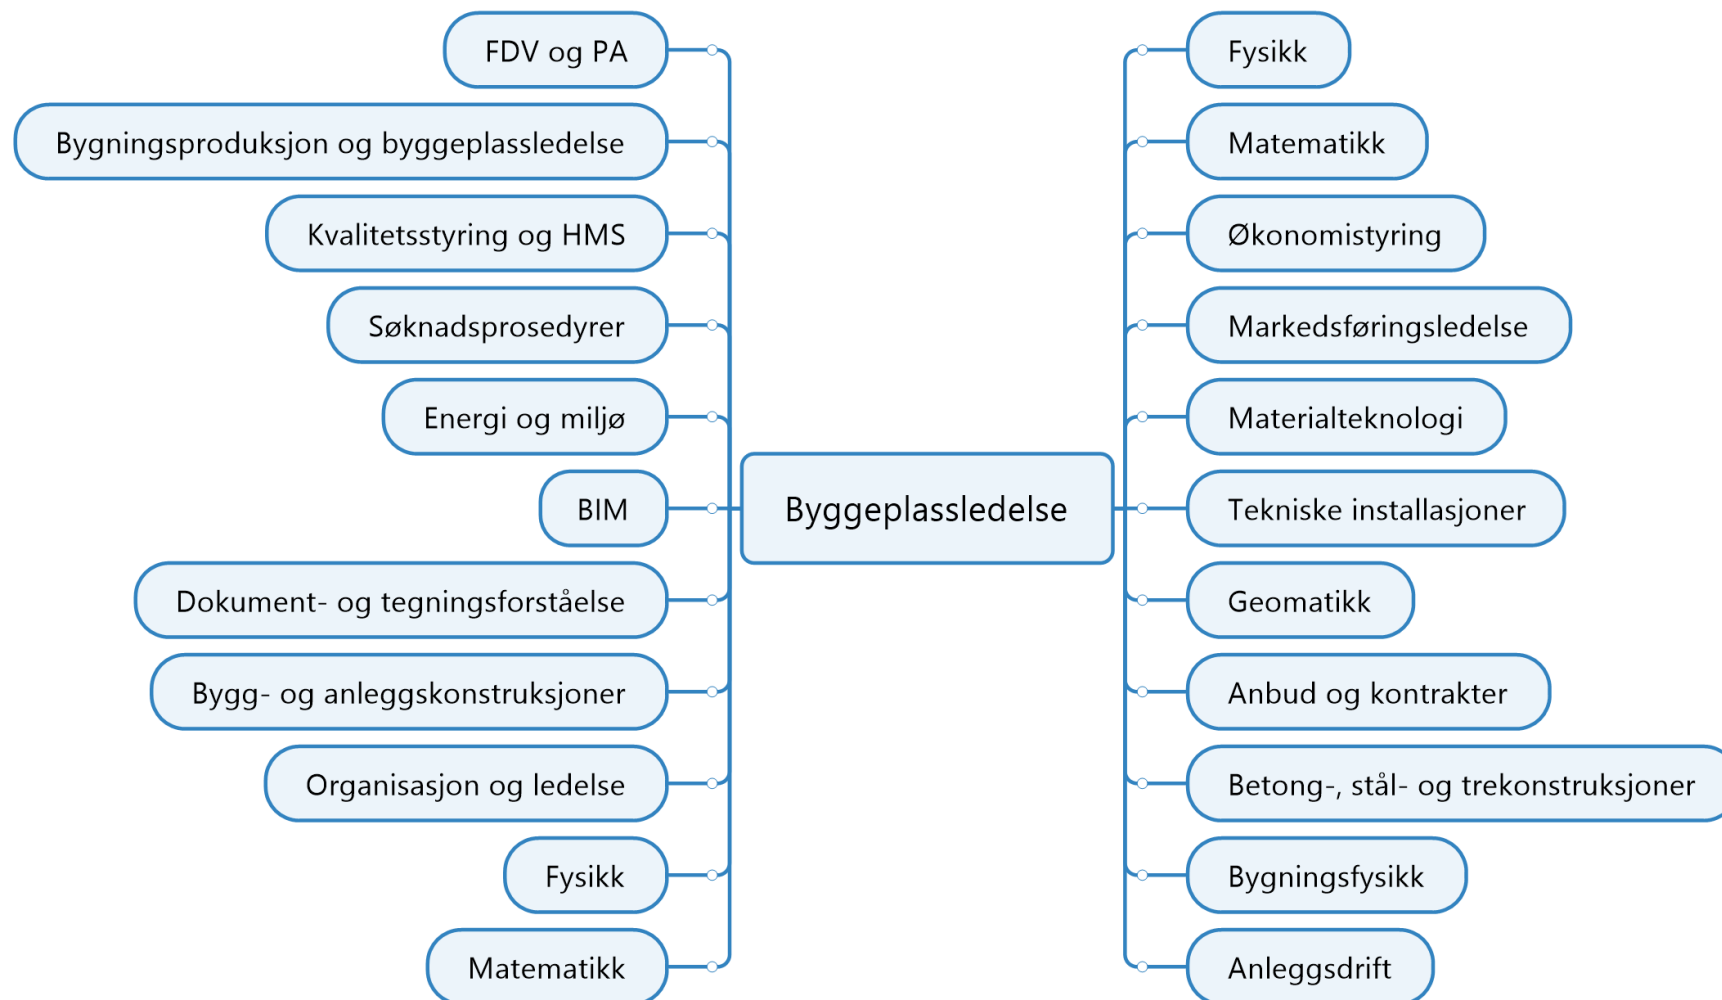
Byggeplassledelse

FDV og PA

Bygningsproduksjon og byggeplassledelse

Kvalitetsstyring og HMS

Søknadsprosedyrer

Energi og miljø

BIM

Dokument- og tegningsforståelse

Bygg- og anleggskonstruksjoner

Organisasjon og ledelse

Fysikk

Matematikk

Fysikk

Matematikk

Økonomistyring

Markedsføringsledelse

Materialteknologi

Tekniske installasjoner

Geomatikk

Anbud og kontrakter

Betong-, stål- og trekonstruksjoner

Bygningsfysikk

Anleggsdrift